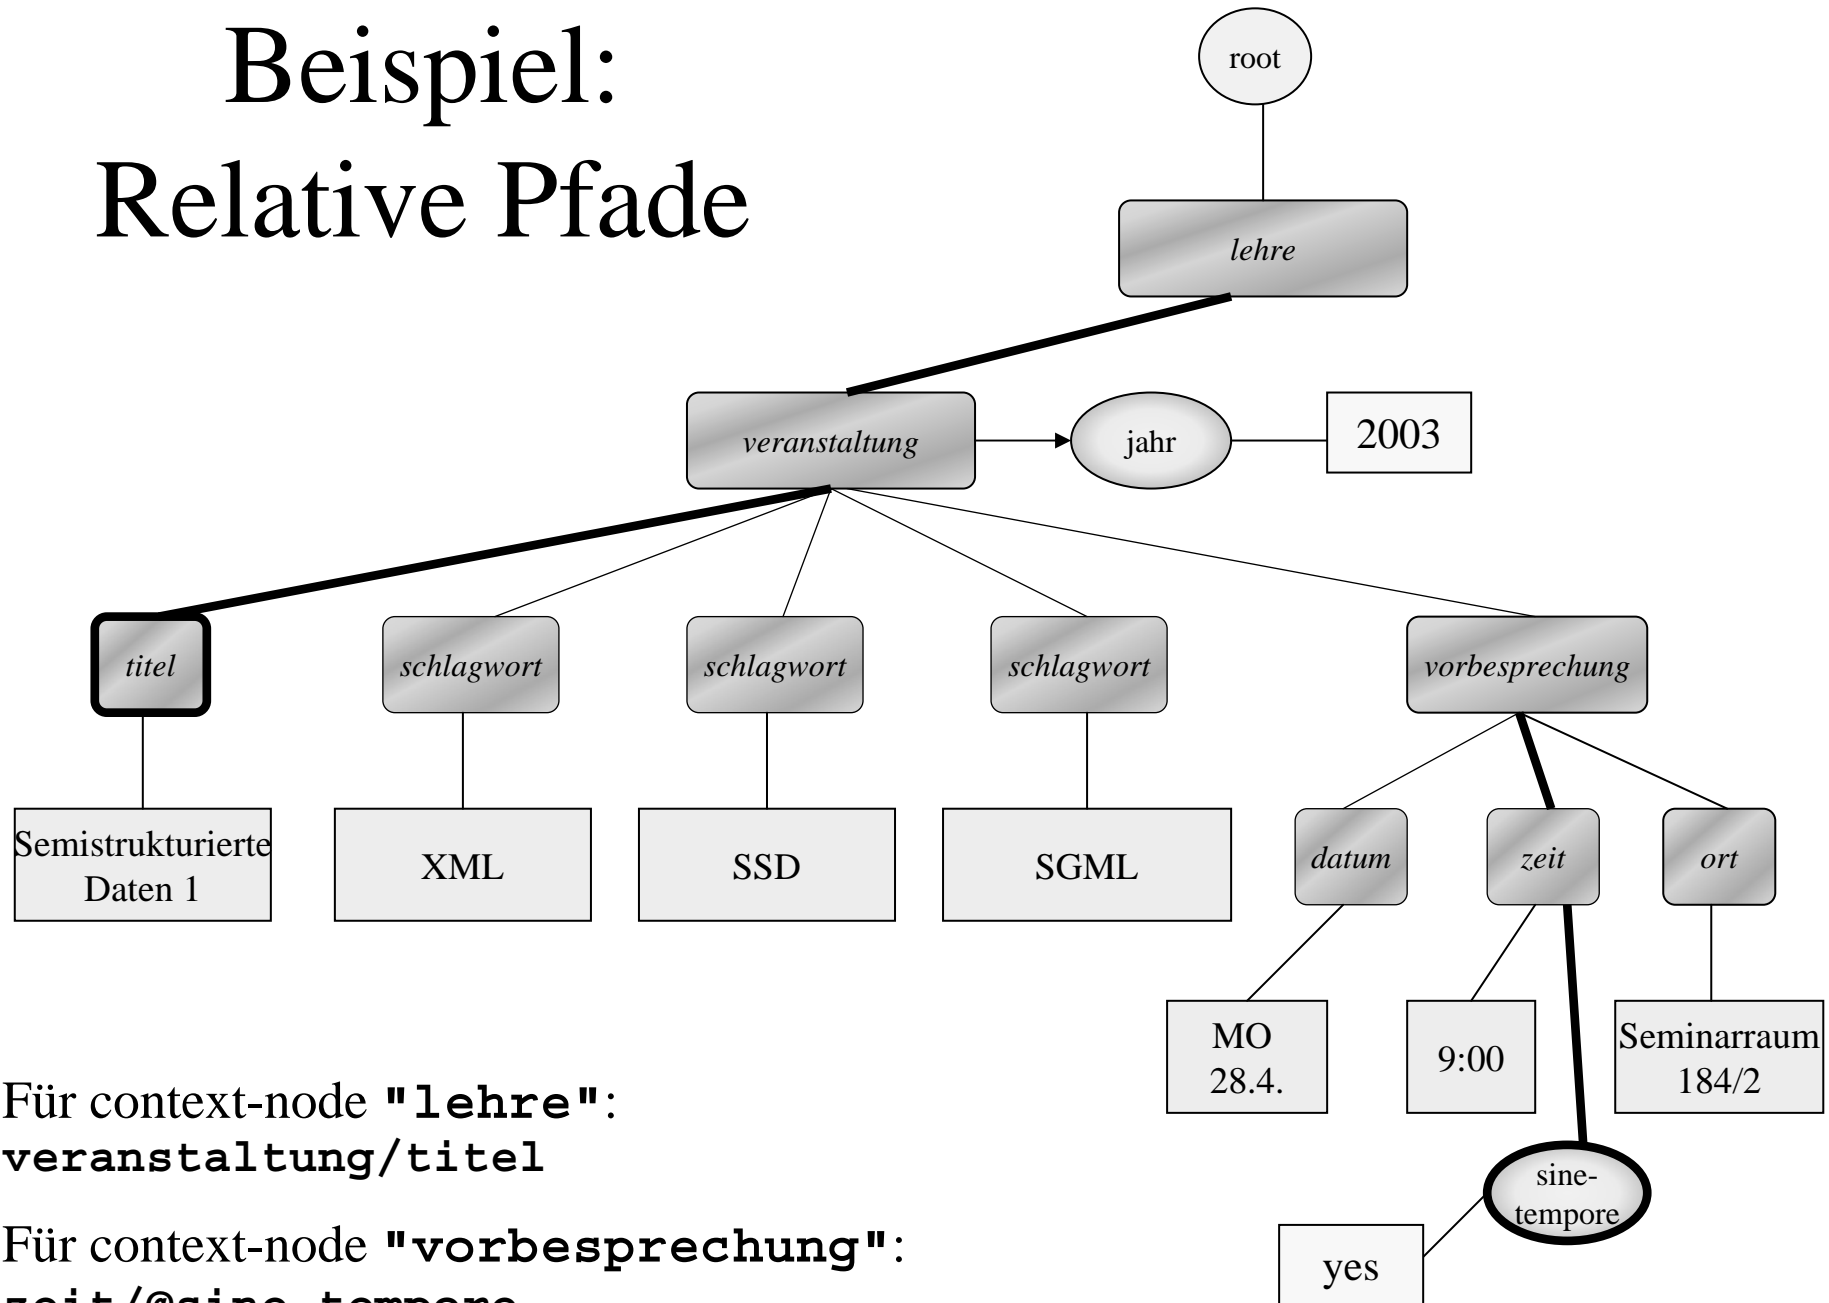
Beispiel:
Relative Pfade

root

lehre

veranstaltung

jahr

2003

titel

schlagwort

schlagwort

schlagwort

vorbesprechung

Semistrukturierte Daten 1

XML

SSD

SGML

datum

zeit

ort

MO 28.4.

9:00

Seminarraum 184/2

sine-tempore

yes

Für context-node **"lehre"**:
**veranstaltung/titel**

Für context-node **"vorbesprechung"**:
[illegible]